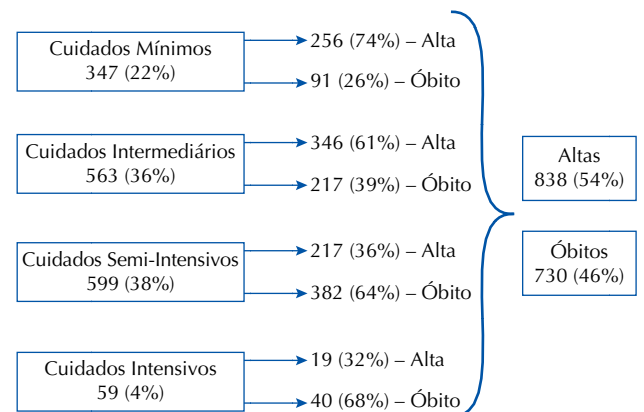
Cuidados Mínimos
347 (22%)

256 (74%) – Alta
91 (26%) – Óbito

Cuidados Intermediários
563 (36%)

346 (61%) – Alta
217 (39%) – Óbito

Cuidados Semi-Intensivos
599 (38%)

217 (36%) – Alta
382 (64%) – Óbito

Cuidados Intensivos
59 (4%)

19 (32%) – Alta
40 (68%) – Óbito

Altas
838 (54%)

Óbitos
730 (46%)